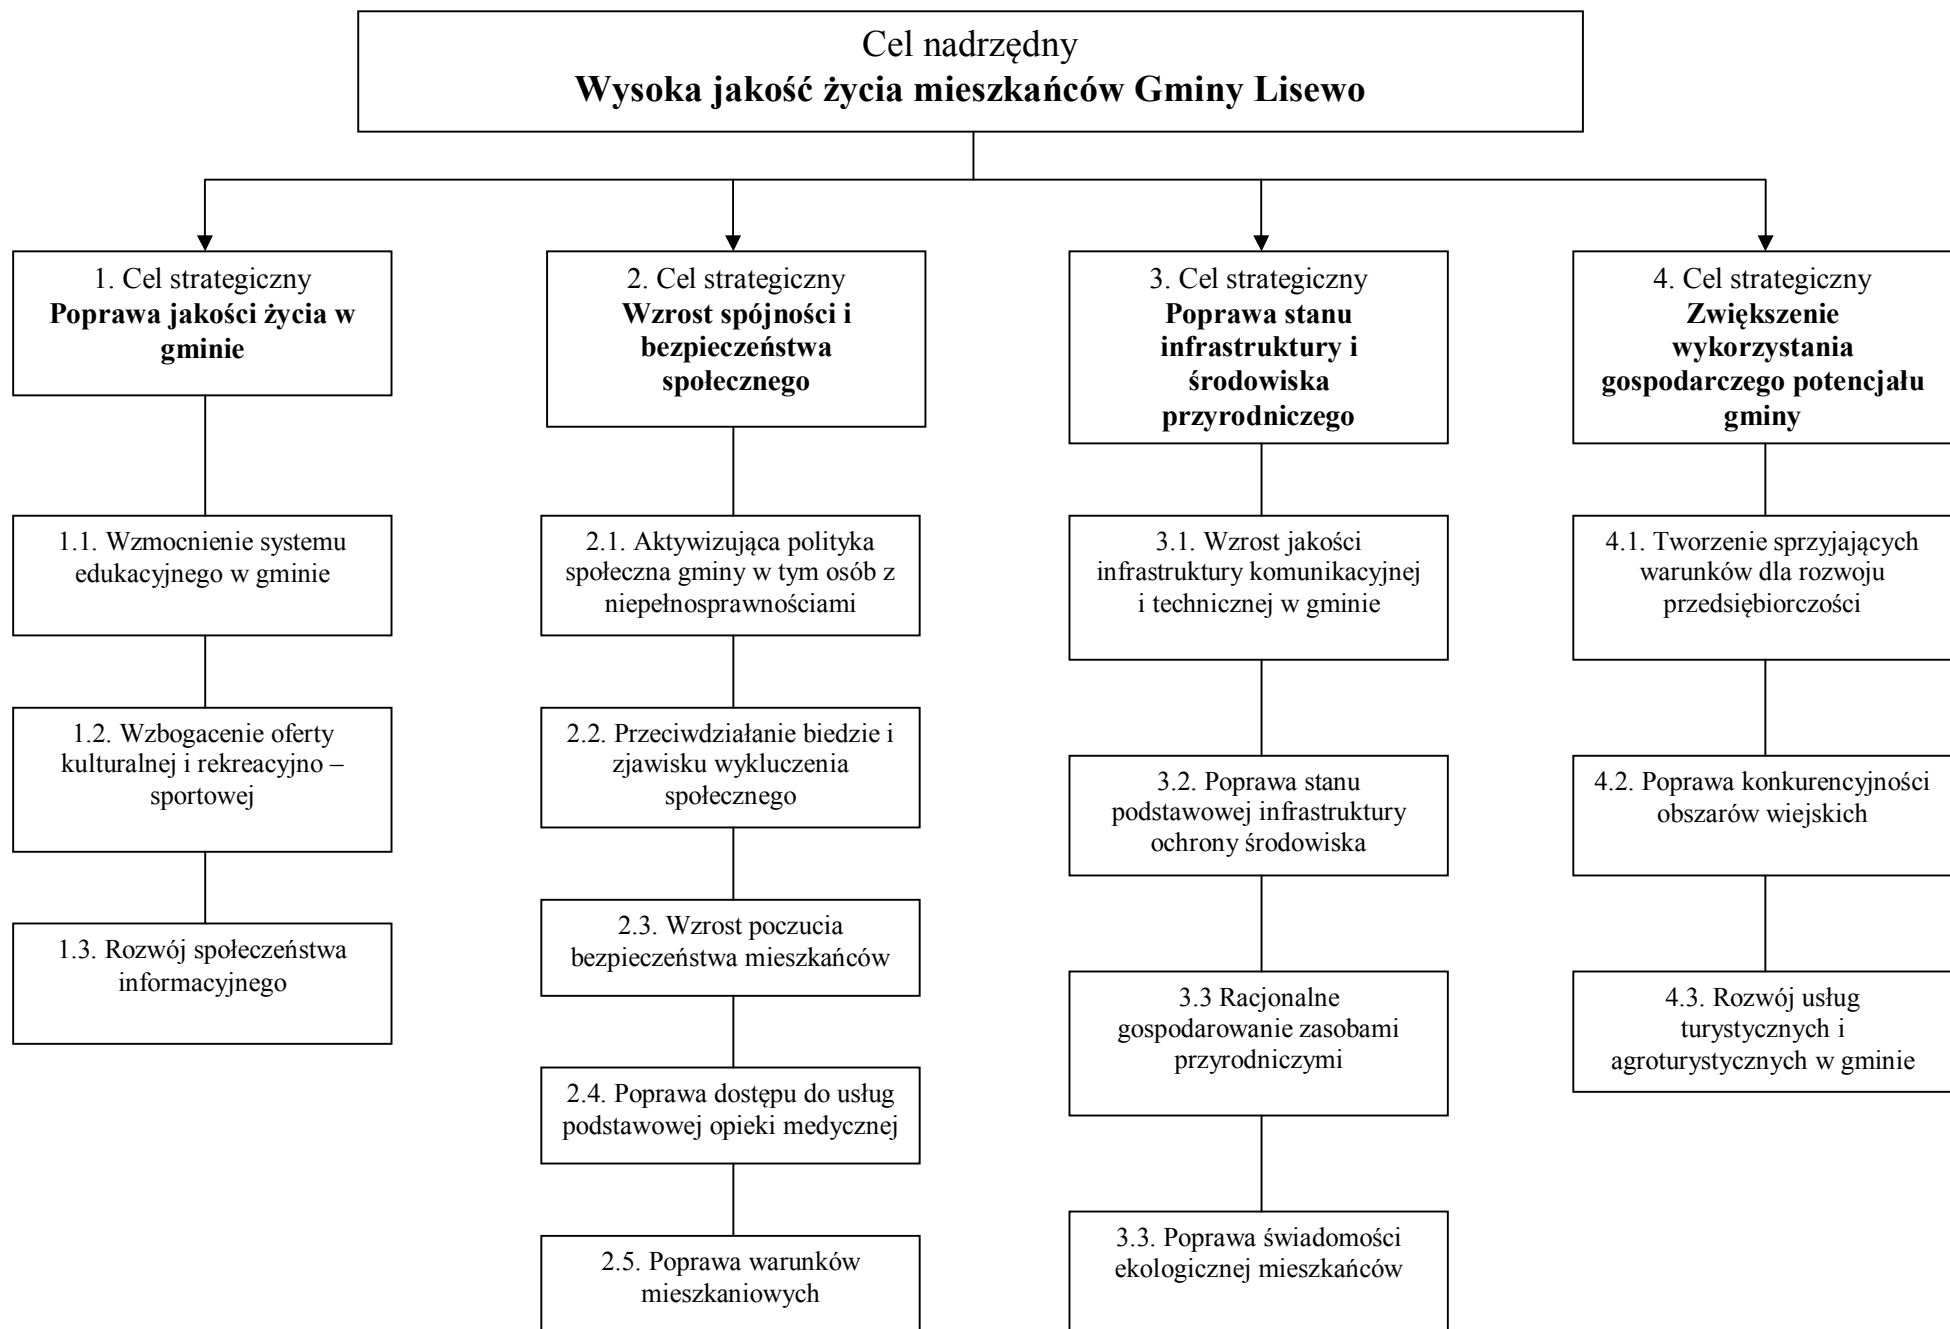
Cel nadrzędny
**Wysoka jakość życia mieszkańców Gminy Lisewo**

1. Cel strategiczny
**Poprawa jakości życia w gminie**

1.1. Wzmocnienie systemu edukacyjnego w gminie

1.2. Wzbogacenie oferty kulturalnej i rekreacyjno – sportowej

1.3. Rozwój społeczeństwa informacyjnego

2. Cel strategiczny
**Wzrost spójności i bezpieczeństwa społecznego**

2.1. Aktywizująca polityka społeczna gminy w tym osób z niepełnosprawnościami

2.2. Przeciwdziałanie biedzie i zjawisku wykluczenia społecznego

2.3. Wzrost poczucia bezpieczeństwa mieszkańców

2.4. Poprawa dostępu do usług podstawowej opieki medycznej

2.5. Poprawa warunków mieszkaniowych

3. Cel strategiczny
**Poprawa stanu infrastruktury i środowiska przyrodniczego**

3.1. Wzrost jakości infrastruktury komunikacyjnej i technicznej w gminie

3.2. Poprawa stanu podstawowej infrastruktury ochrony środowiska

3.3 Racjonalne gospodarowanie zasobami przyrodniczymi

3.3. Poprawa świadomości ekologicznej mieszkańców

4. Cel strategiczny
**Zwiększenie wykorzystania gospodarczego potencjału gminy**

4.1. Tworzenie sprzyjających warunków dla rozwoju przedsiębiorczości

4.2. Poprawa konkurencyjności obszarów wiejskich

4.3. Rozwój usług turystycznych i agroturystycznych w gminie